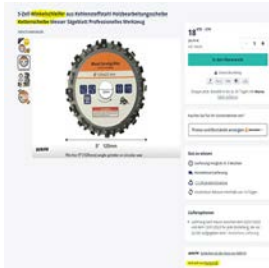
5-Zoll Winkelschleifer aus Kohlenstoffstahl Holzbearbeitungsscheibe Kettenscheibe Unsere Sägeblatt Professionelle Werkzeug

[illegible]

5" 125mm

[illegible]

18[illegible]

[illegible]

Kaufe Sie für 3+ Unternehmen ein?

Preise und Details anzeigen

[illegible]